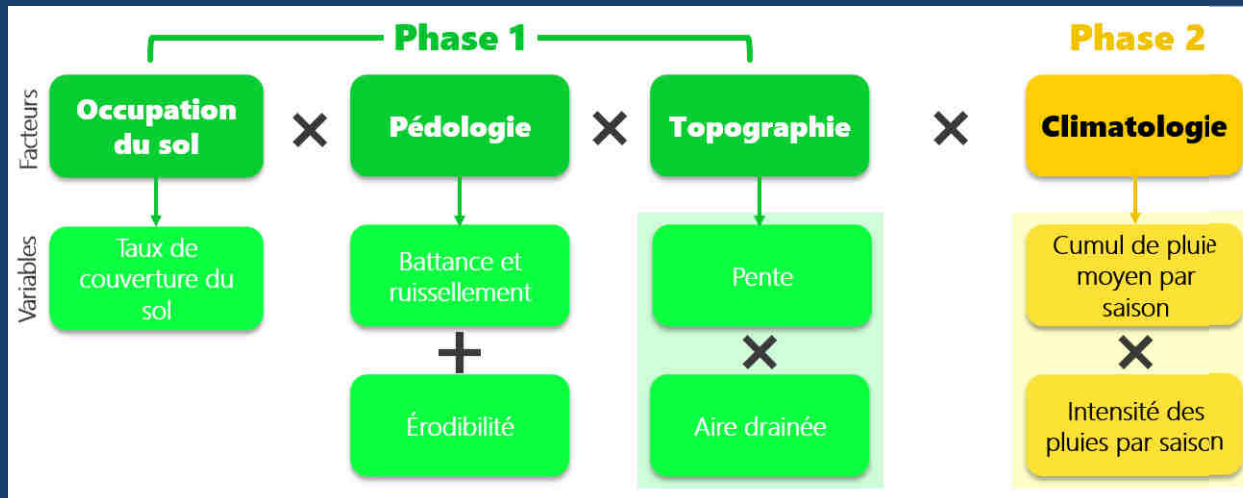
Phase 1

Phase 2

Facteurs

Occupation du sol × Pédologie × Topographie × Climatologie

Variables

Taux de couverture du sol

Battance et ruissellement

+

Érodibilité

Pente

×

Aire drainée

Cumul de pluie moyen par saison

×

Intensité des pluies par saison